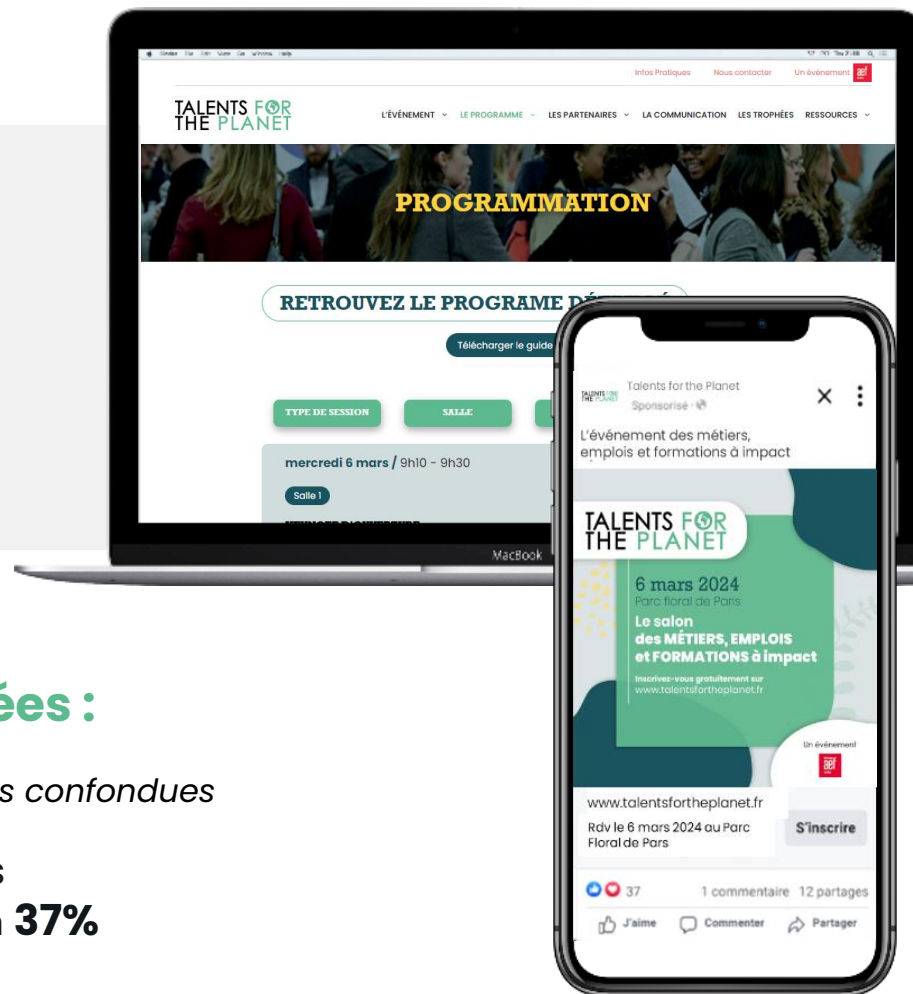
Infos Pratiques Nous contacter Un événement aef

TALENTS FOR THE PLANET

L'ÉVÉNEMENT LE PROGRAMME LES PARTENAIRES LA COMMUNICATION LES TROPHÉES RESSOURCES

PROGRAMMATION

RETROUVEZ LE PROGRAME D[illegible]

Télécharger le guide

TYPE DE SESSION SALLE

mercredi 6 mars / 9h10 - 9h30

Salle 1

MacBook

ées :

s confondues

s
37%

Talents for the Planet
Sponsorisé ·

L'événement des métiers, emplois et formations à impact

TALENTS FOR THE PLANET

6 mars 2024
Parc floral de Paris

Le salon des MÉTIERS, EMPLOIS et FORMATIONS à impact

Inscrivez-vous gratuitement sur www.talentsfortheplanet.fr

Un événement aef

www.talentsfortheplanet.fr
Rdv le 6 mars 2024 au Parc Floral de Paris

S'inscrire

37 1 commentaire 12 partages

J'aime Commenter Partager